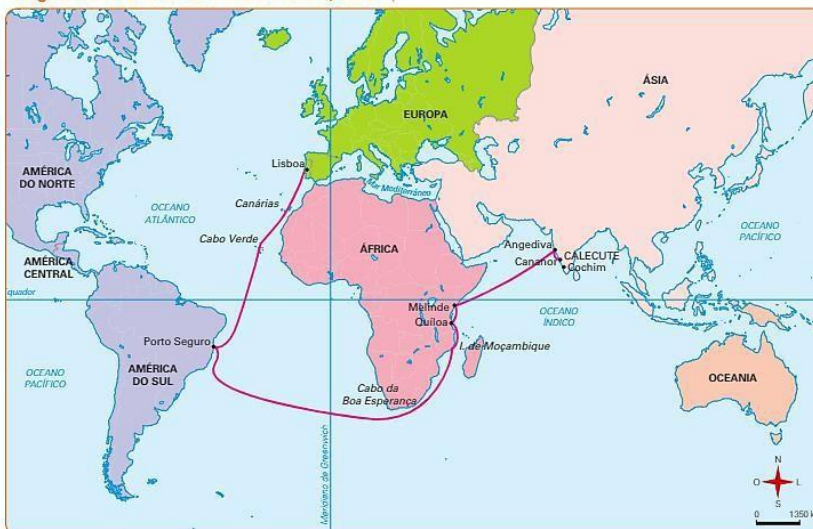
EUROPA

ÁSIA

AMÉRICA DO NORTE

Lisboa

Mar Mediterrâneo

OCEANO ATLÂNTICO

Canárias

Cabo Verde

ÁFRICA

Angediva

CALECUTE

Cananor

Cochim

OCEANO PACÍFICO

AMÉRICA CENTRAL

quador

Melinde

Quíloa

OCEANO ÍNDICO

Porto Seguro

I. de Moçambique

OCEANO PACÍFICO

AMÉRICA DO SUL

OCEANIA

Cabo da Boa Esperança

Meridiano de Greenwich

N
O
L
S

0 1350